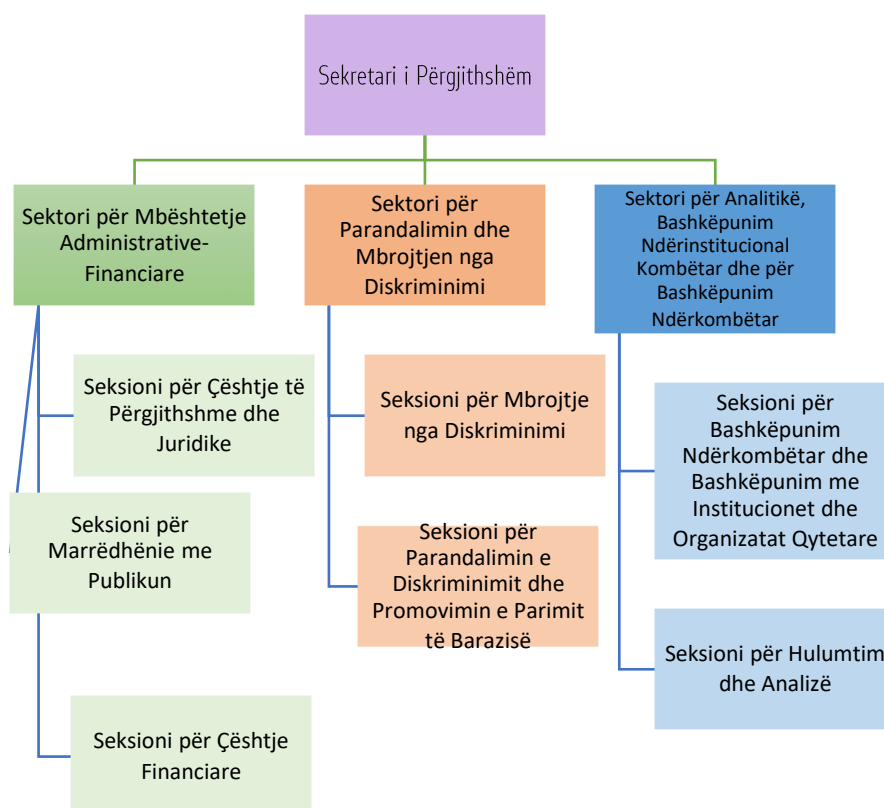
Sekretari i Përgjithshëm

Sektori për Mbështetje Administrative-Financiare

Seksioni për Çështje të Përgjithshme dhe Juridike

Seksioni për Marrëdhënie me Publikun

Seksioni për Çështje Financiare

Sektori për Parandalimin dhe Mbrojtjen nga Diskriminimi

Seksioni për Mbrojtje nga Diskriminimi

Seksioni për Parandalimin e Diskriminimit dhe Promovimin e Parimit të Barazisë

Sektori për Analitikë, Bashkëpunim Ndërinstitucional Kombëtar dhe për Bashkëpunim Ndërkombëtar

Seksioni për Bashkëpunim Ndërkombëtar dhe Bashkëpunim me Institucionet dhe Organizatat Qytetare

Seksioni për Hulumtim dhe Analizë